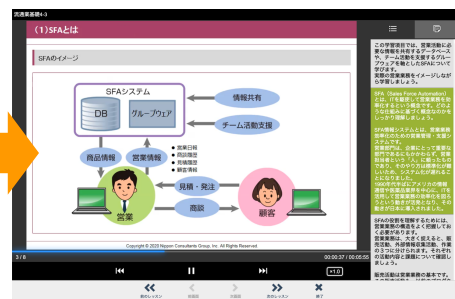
流通業基礎4-3

（1）SFAとは

SFAのイメージ

SFAシステム

DB

グループウェア

情報共有

チーム活動支援

商品情報

営業情報

・営業日報
・商談履歴
・取引履歴
・顧客情報

見積・発注

商談

営業

顧客

Copyright © 2020 Nippon Consultants Group, Inc. All Rights Reserved

この学習項目では、営業活動に必要な情報を共有するデータベースや、チーム活動を支援するグループウェアを軸としたSFAについて学習します。
実際の営業業務をイメージしながら学習しましょう。

SFA（Sales Force Automation）とは、IT を駆使して営業業務を効率化するという概念です。どのような仕組みで動いて機能なのかをしっかり理解しましょう。

SFA情報システムとは、営業業務効率化のための営業管理・支援システムです。
営業部門は、企業にとって重要な部門ですが、どちらかというと、営業担当者という「人」に頼ったものであり、その中でIT化が遅れている分野でした。システム化が求められるようになりました。
1990年代米国においてアメリカの情報通信や能率を発揮するためには、ITを活用しいかに高めて効率化するかということが重要視されました。その動きがSFAと呼ばれています。

SFAの役割を理解するためには、営業業務の概要をよく把握しておく必要があります。
営業業務は、大きく捉えると、見込活動、外部情報収集活動、作業の3つに分けられます。それぞれの活動内容と課題について確認しましょう。

販売活動は営業業務の基本です。

3 / 8

00:00:37 / 00:05:05

×1.0

前のレッスン

前のスライド

次のスライド

次のレッスン

終了